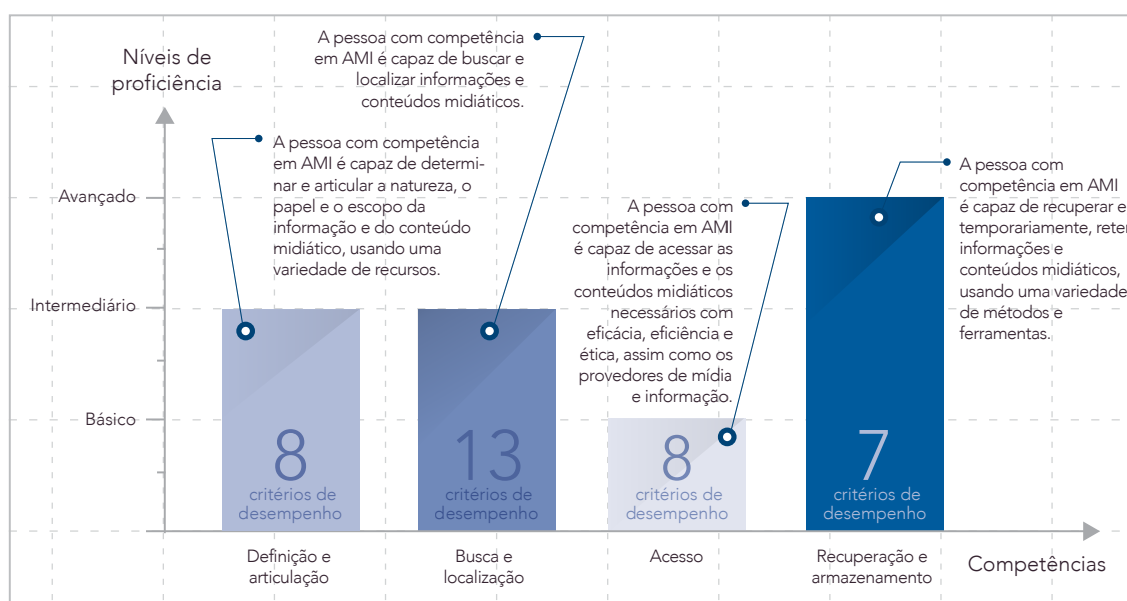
Níveis de proficiência

A pessoa com competência em AMI é capaz de buscar e localizar informações e conteúdos midiáticos.

A pessoa com competência em AMI é capaz de determinar e articular a natureza, o papel e o escopo da informação e do conteúdo midiático, usando uma variedade de recursos.

A pessoa com competência em AMI é capaz de recuperar e temporariamente, reter informações e conteúdos midiáticos, usando uma variedade de métodos e ferramentas.

A pessoa com competência em AMI é capaz de acessar as informações e os conteúdos midiáticos necessários com eficácia, eficiência e ética, assim como os provedores de mídia e informação.

Avançado

Intermediário

Básico

8 critérios de desempenho

13 critérios de desempenho

8 critérios de desempenho

7 critérios de desempenho

Definição e articulação

Busca e localização

Acesso

Recuperação e armazenamento

Competências